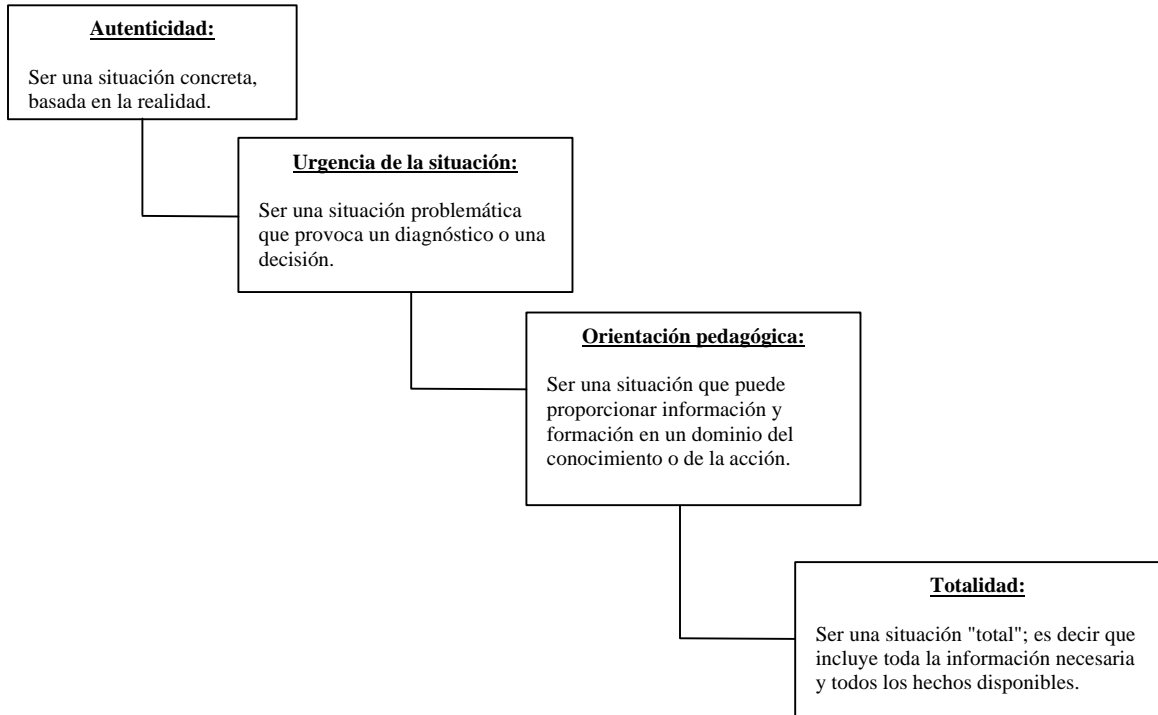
**Autenticidad:**

Ser una situación concreta, basada en la realidad.

**Urgencia de la situación:**

Ser una situación problemática que provoca un diagnóstico o una decisión.

**Orientación pedagógica:**

Ser una situación que puede proporcionar información y formación en un dominio del conocimiento o de la acción.

**Totalidad:**

Ser una situación "total"; es decir que incluye toda la información necesaria y todos los hechos disponibles.